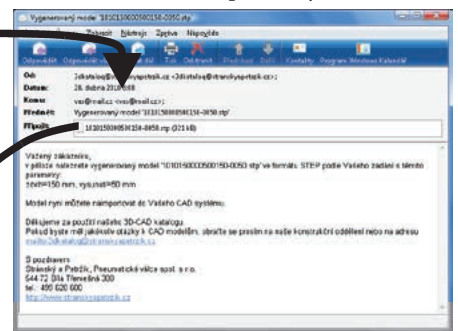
Vygenerovaný model '1610150000500150-0050.stp'

Soubor Úpravy Zobrazit Nástroje Zpráva Nápověda

Odpovědět Odpovědět všem Přeposlat Tisk Odstranit Předchozí Další Kontakty Program Windows Kalendář

Od: 3dkatalog@stranskyapetrzik.cz <3dkatalog@stranskyapetrzik.cz>;
Datum: 28. dubna 2010 8:58
Komu: vas@mail.cz <vas@mail.cz>;
Předmět: Vygenerovaný model '1610150000500150-0050.stp'
Přípojit: 1610150000500150-0050.stp (321 kB)

Vážený zákazníku,
v příloze naleznete vygenerovaný model '1610150000500150-0050.stp' ve formátu STEP podle Vašeho zadání s těmito parametry:
zdvih=150 mm, vysunutí=50 mm

Model nyní můžete naimportovat do Vašeho CAD systému.

Děkujeme za použití našeho 3D-CAD katalogu.
Pokud byste měli jakékoliv otázky k CAD modelům, obraťte se prosím na naše konstrukční oddělení nebo na adresu mailto:3dkatalog@stranskyapetrzik.cz

S pozdravem
Stránský a Petržík, Pneumatické válce spol. s r.o.
544 72 Bílá Třemešná 300
tel.: 499 620 600
http://www.stranskyapetrzik.cz